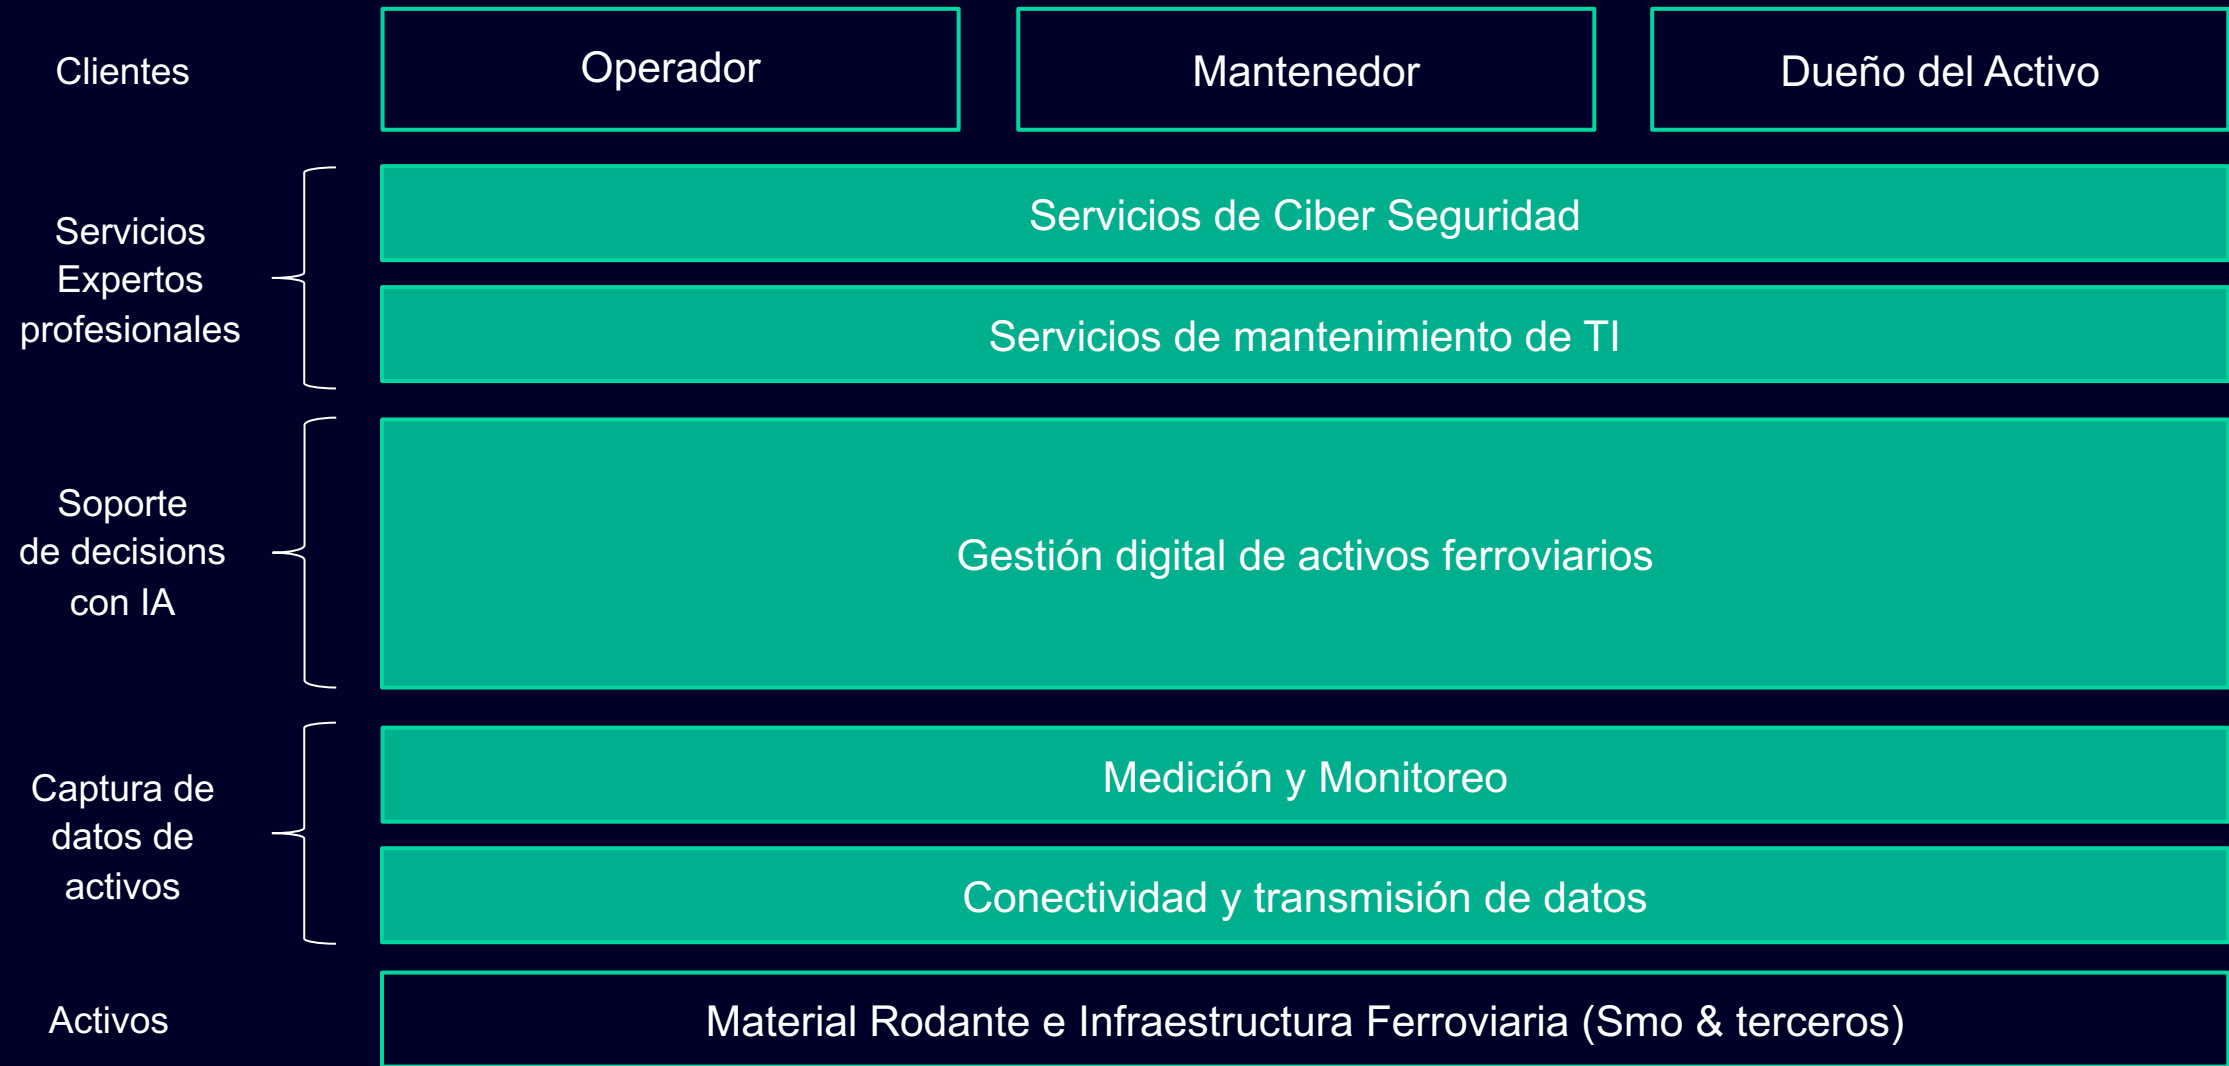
Clientes

Operador

Mantenedor

Dueño del Activo

Servicios Expertos profesionales

Servicios de Ciber Seguridad

Servicios de mantenimiento de TI

Soporte de decisions con IA

Gestión digital de activos ferroviarios

Captura de datos de activos

Medición y Monitoreo

Conectividad y transmisión de datos

Activos

Material Rodante e Infraestructura Ferroviaria (Smo & terceros)